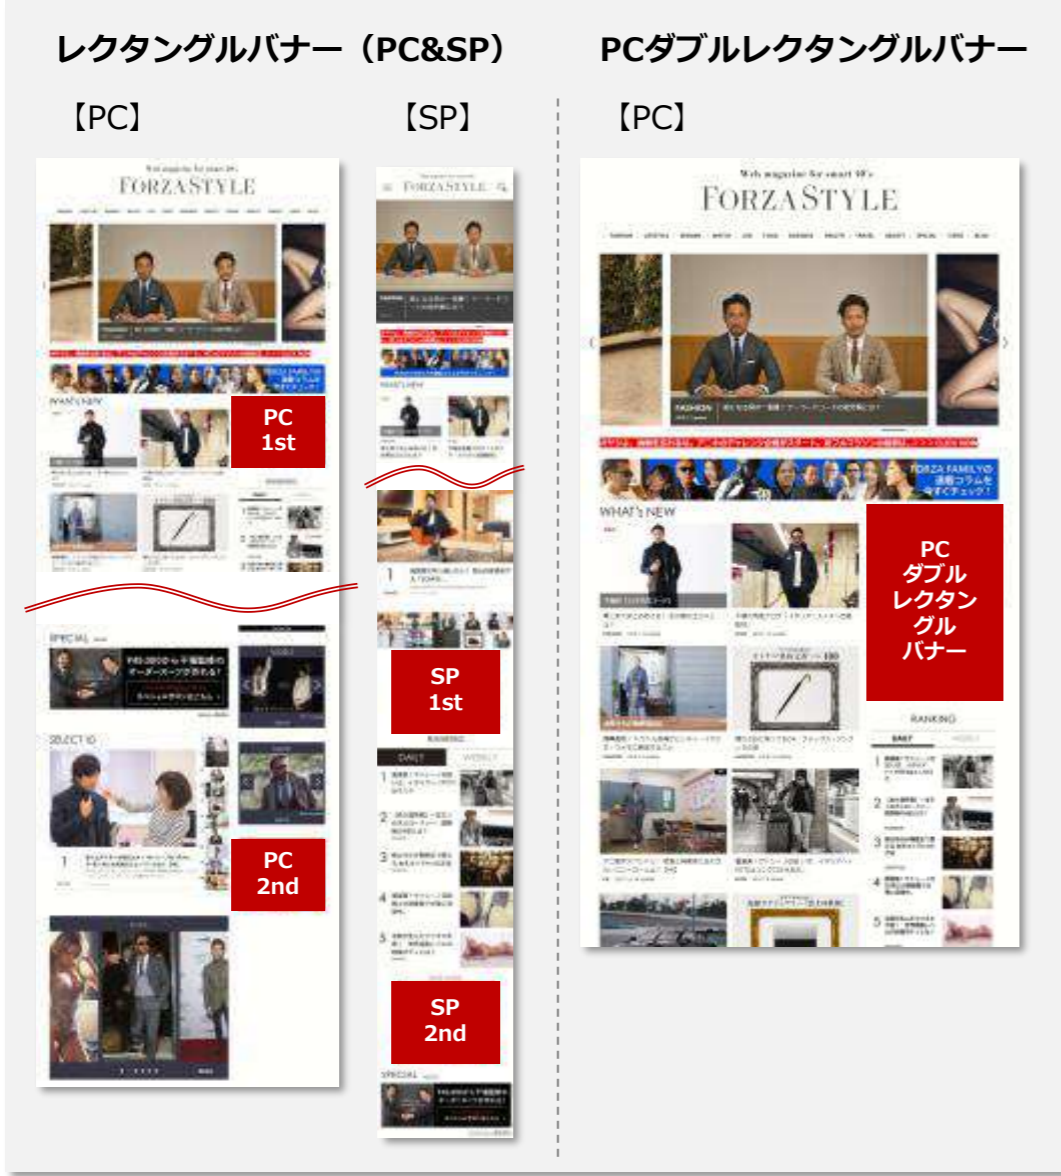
レクタングルバナー（PC&SP）

PCダブルレクタングルバナー

【PC】

【SP】

【PC】

Web magazine for smart 40's
FORZA STYLE

WHAT's NEW

PC
1st

SPECIAL

SELECT 10

PC
2nd

FORZA STYLE

WHAT's NEW

SP
1st

RANKING

DAILY

WEEKLY

SP
2nd

SPECIAL

Web magazine for smart 40's
FORZA STYLE

FORZA FAMILYの連載コラムを今すぐチェック！

WHAT's NEW

PC
ダブル
レクタン
グル
バナー

RANKING

DAILY

WEEKLY